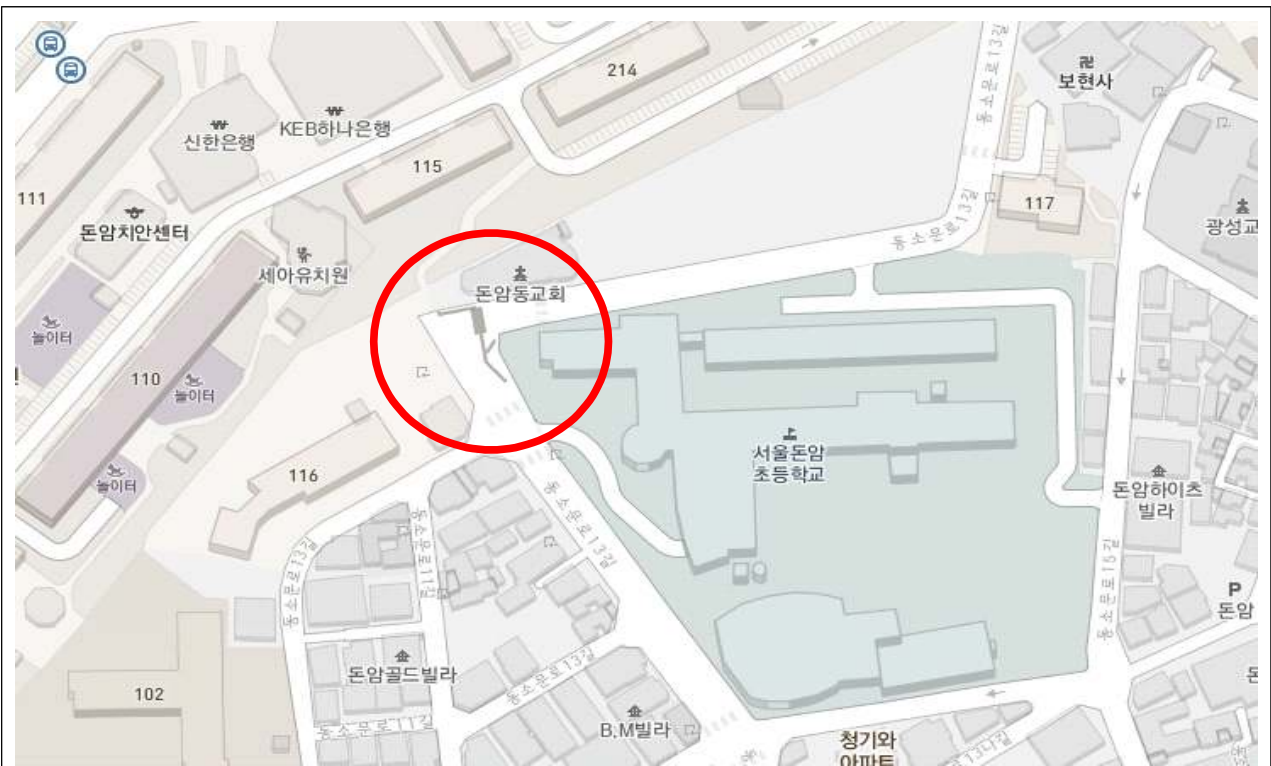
214
보현사
신한은행
KEB하나은행
115
동소문로13길
111
117
돈암치안센터
동소문로13길
광성교
세아유치원
돈암동교회
놀이터
110
놀이터
서울돈암
초등학교
116
놀이터
동소문로13길
돈암하이츠
빌라
동소문로13길
동소문로11길
동소문로15길
P
돈암
돈암골드빌라
동소문로13길
102
동소문로11길
B.M빌라
청기와
아파트